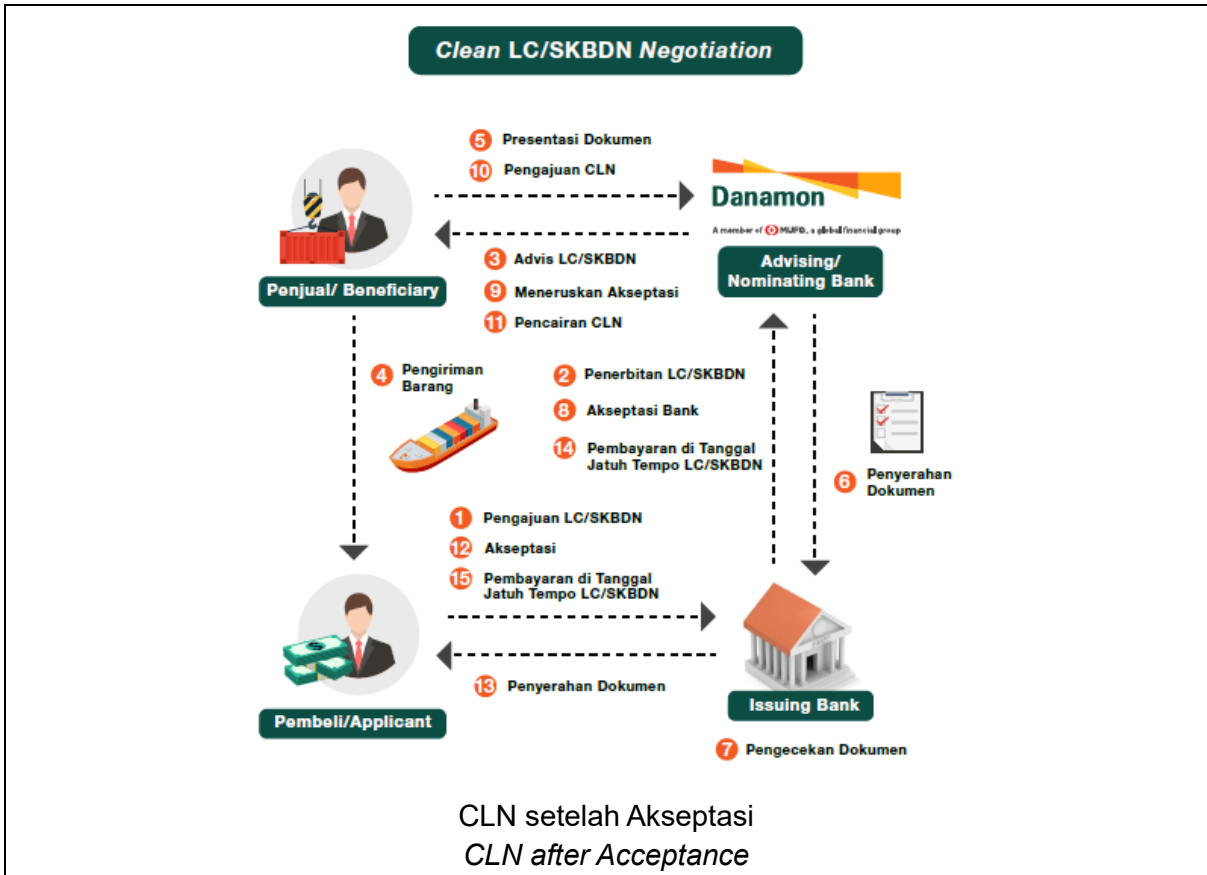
Clean LC/SKBDN Negotiation

5 Presentasi Dokumen
10 Pengajuan CLN

Danamon
A member of MUFG, a global financial group

Penjual/ Beneficiary

3 Advis LC/SKBDN
9 Meneruskan Akseptasi
11 Pencairan CLN

Advising/ Nominating Bank

4 Pengiriman Barang

2 Penerbitan LC/SKBDN
8 Akseptasi Bank
14 Pembayaran di Tanggal Jatuh Tempo LC/SKBDN

6 Penyerahan Dokumen

1 Pengajuan LC/SKBDN
12 Akseptasi
15 Pembayaran di Tanggal Jatuh Tempo LC/SKBDN

13 Penyerahan Dokumen

Pembeli/Applicant

Issuing Bank

7 Pengecekan Dokumen

CLN setelah Akseptasi
CLN after Acceptance